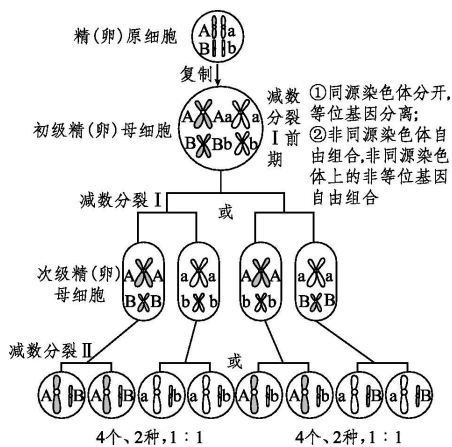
精(卵)原细胞

A a
B b

复制

初级精(卵)母细胞

A A a a
B B b b

减数分裂Ⅰ前期

①同源染色体分开,等位基因分离;
②非同源染色体自由组合,非同源染色体上的非等位基因自由组合

减数分裂Ⅰ

或

次级精(卵)母细胞

A A a a A A a a
B B b b b b B B

减数分裂Ⅱ

或

A B A B a b a b A b A b a B a B

4个、2种,1∶1

4个、2种,1∶1